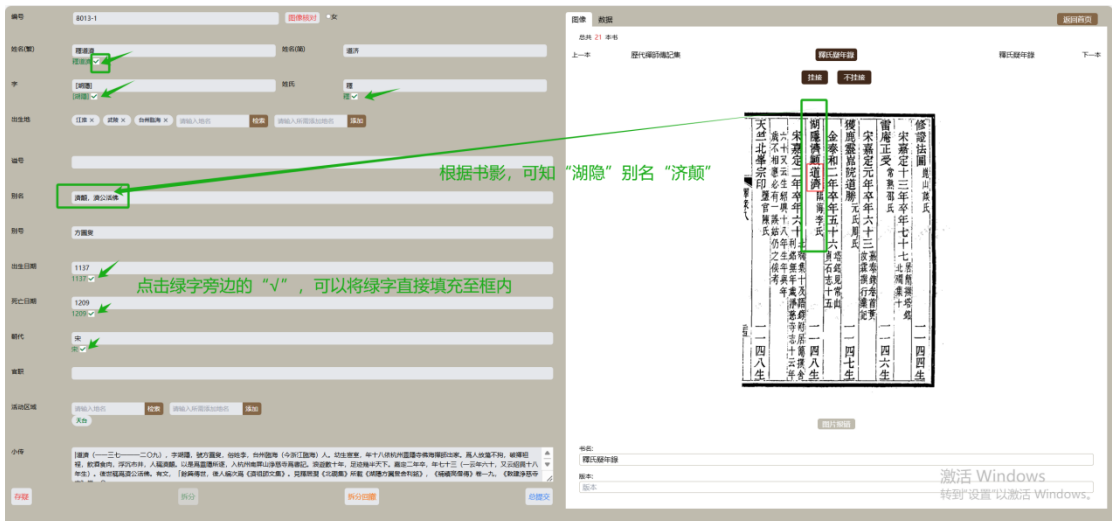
编号 8013-1 图像核对 ○无

姓名(繁) 釋道濟 姓名(简) 道济
釋道濟

字 [湖隱] 姓氏 釋
[湖隱] 釋

出生地 江西 × 武陵 × 台州臨海 × 請輸入地名 檢索 請輸入新增地名 添加

諡号

別名 濟顛, 濟公活佛

別号 方圓叟

出生日期 1137
1137

死亡日期 1209
1209

朝代 宋
宋

官職

活動区域 請輸入地名 檢索 請輸入新增地名 添加
天台

小传 [道濟(一一三七——一二〇九), 字湖隱, 號方圓叟, 俗姓李, 台州臨海(今浙江臨海)人。幼生宦家, 年十八依杭州靈隱寺佛海禪師出家。為人放蕩不羈, 嗜酒好肉, 飲酒食肉, 浮沉市井, 人稱濟顛。以見義勇為所著, 入杭州淨慈寺為書記。淡泊數十年, 居錢塘中天竺。嘉定二年卒, 年七十三 (一云年六十, 又云紹興十八年生)。後世稱濟公活佛。有文, 「鋤雲軒記」, 見〈靈隱寺志〉卷五。一九。《淨慈寺志》卷一。 《敕建淨慈寺志》卷...

存檔 拆分 拆分回顧 總提交

根据书影，可知“湖隐”别名“济颠”

点击绿字旁边的“√”，可以将绿字直接填充至框内

图像 数据 返回首页

总共 21 本书

上一本 歷代釋師傳記集 釋氏疑年錄 釋氏疑年錄 下一本

挂接 不挂接

修證法圖 宋嘉定十三年卒年七十七 北磵塔銘
雷庵正受 宋嘉定元年卒年六十三
獲庵靈芝崇 宋嘉定元年卒年六十三
金泰和二年卒年五十六
湖隱道濟 宋嘉定二年卒年七十三
天竺北峯宗印 宋嘉定六年卒年六十六
一四八生 一四七生 一四八生 一四九生

图片翻转

书名:
釋氏疑年錄
版本:
版本

激活 Windows
转到“设置”以激活 Windows。